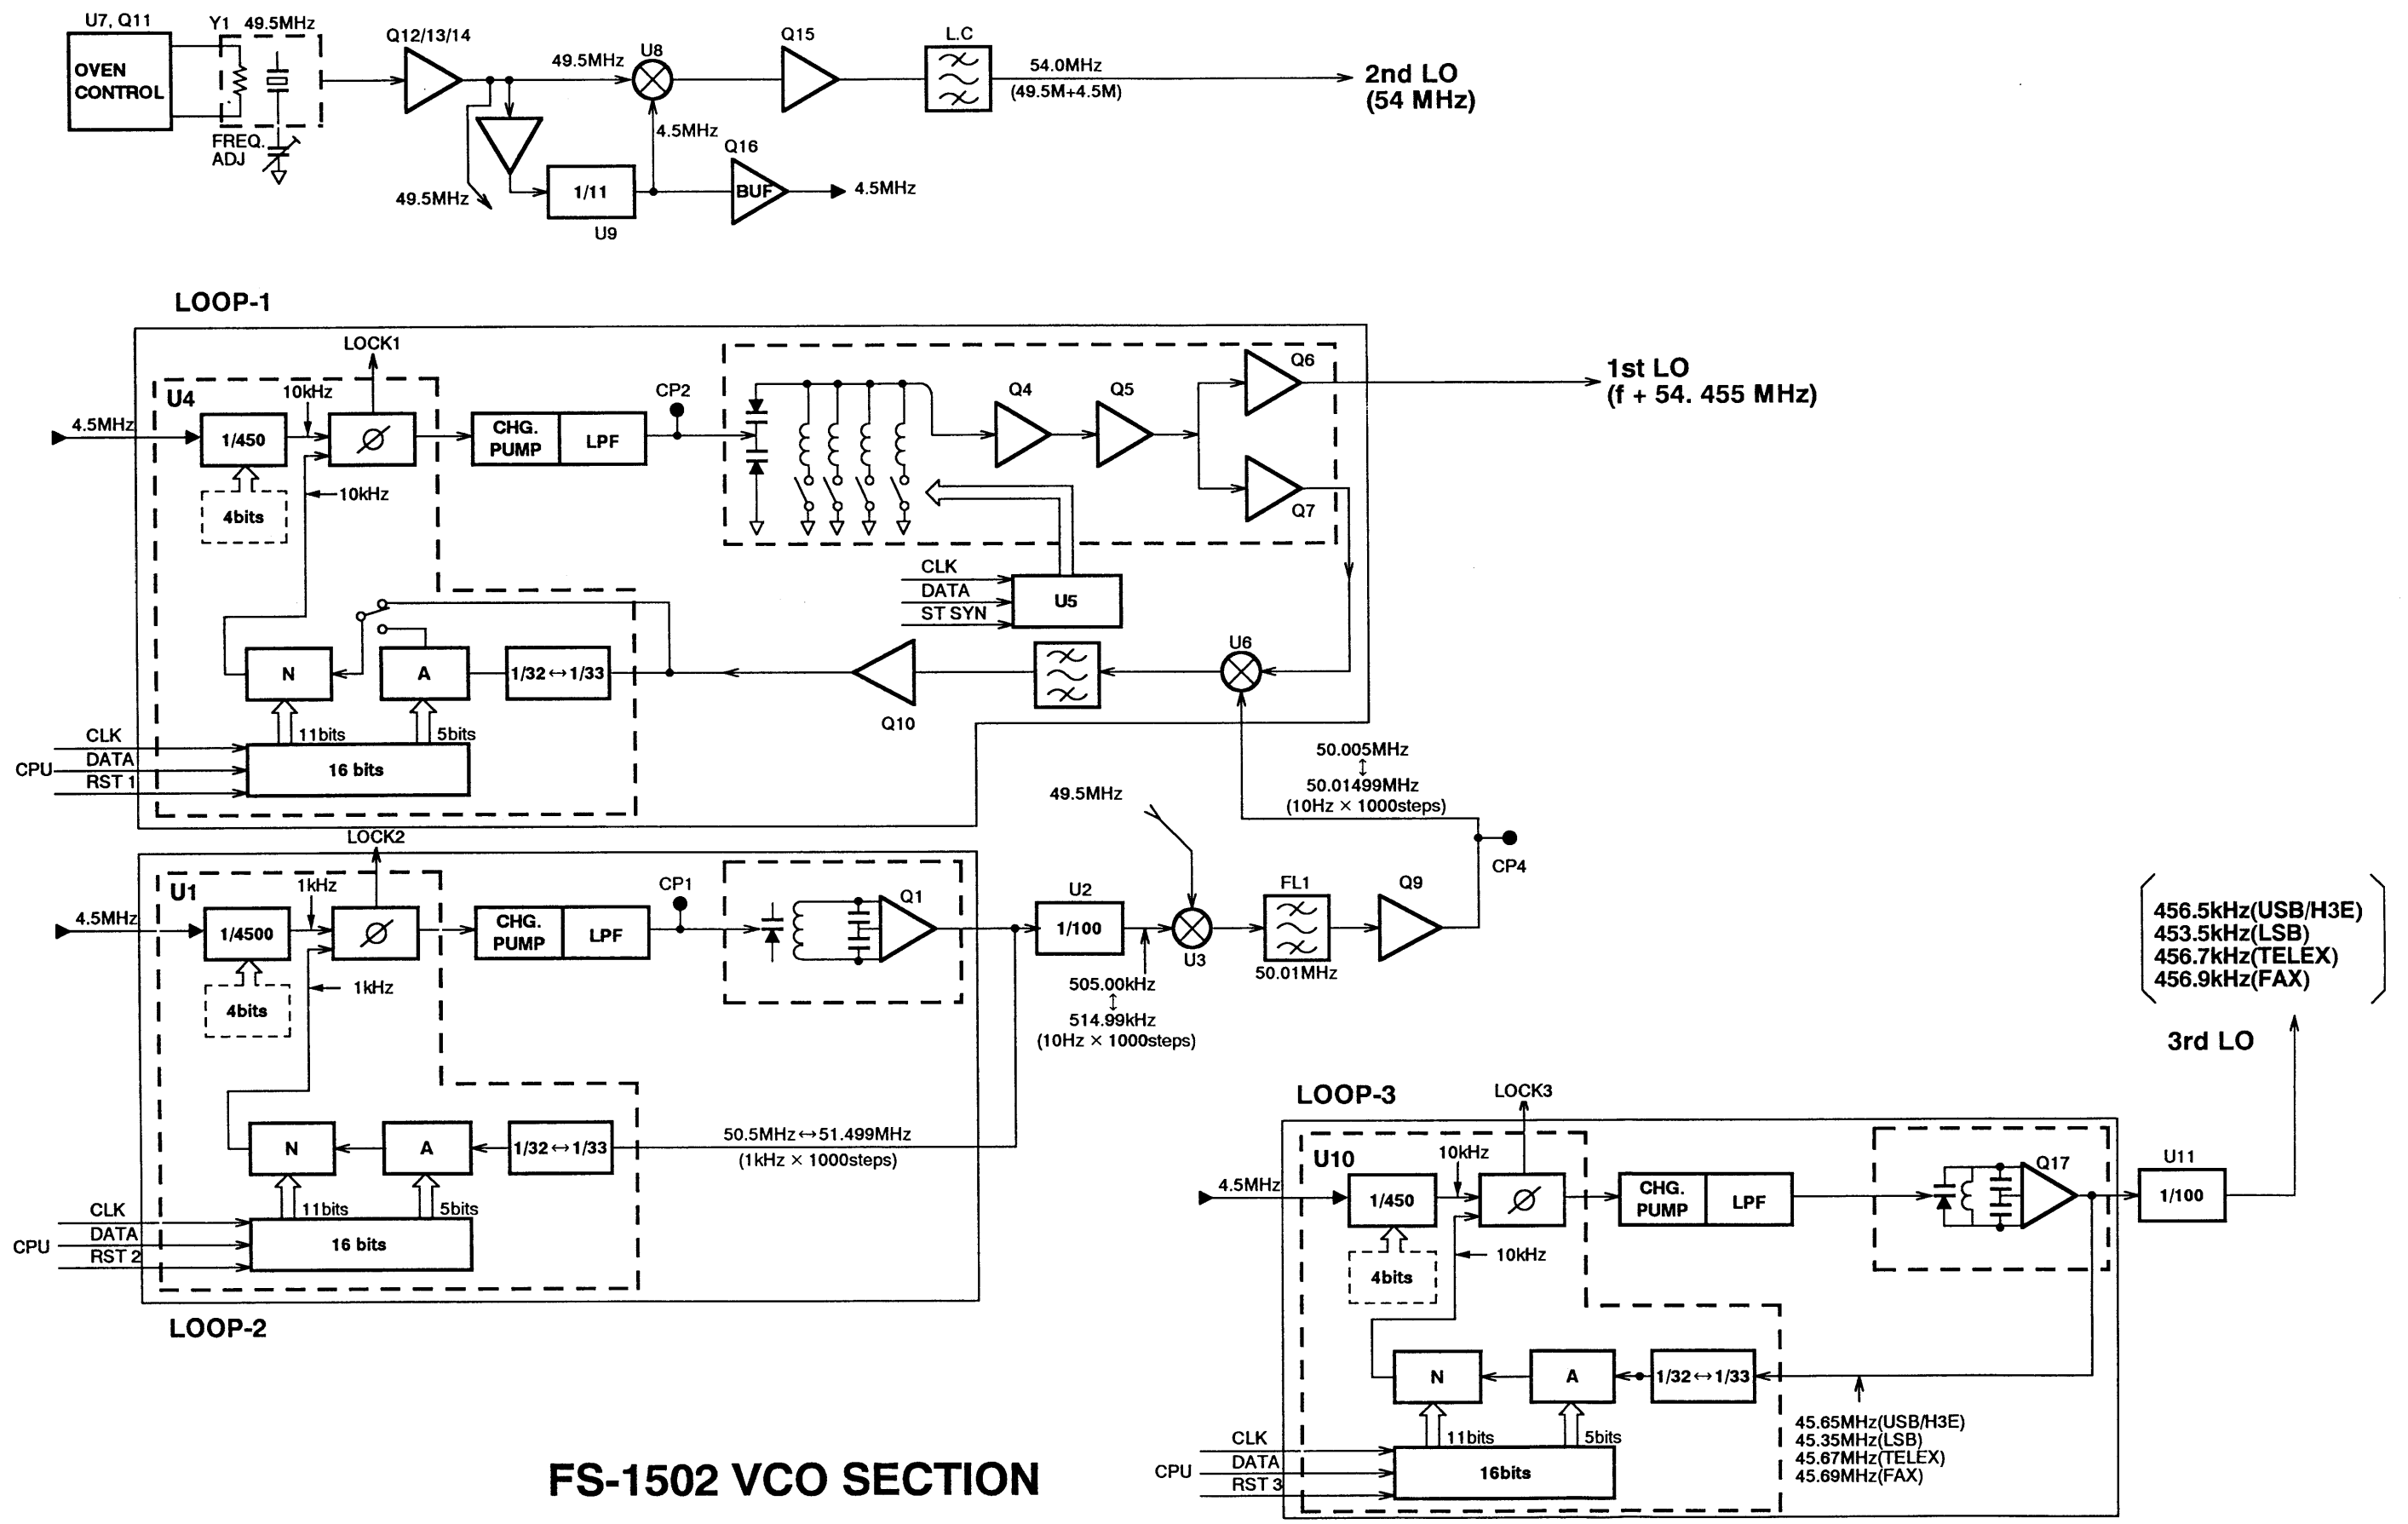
U7, Q11
OVEN CONTROL
Y1 49.5MHz
FREQ. ADJ
Q12/13/14
49.5MHz
U8
49.5MHz
4.5MHz
1/11
U9
Q15
L.C
54.0MHz
(49.5M+4.5M)
2nd LO
(54 MHz)
Q16
BUF
4.5MHz

LOOP-1
LOCK1
U4
10kHz
4.5MHz
1/450
4bits
10kHz
CHG. PUMP
LPF
CP2
Q4
Q5
Q6
Q7
1st LO
(f + 54. 455 MHz)
CLK
DATA
ST SYN
U5
U6
N
A
1/32↔1/33
Q10
CLK
DATA
CPU
RST 1
11bits
5bits
16 bits
50.005MHz
↕
50.01499MHz
(10Hz × 1000steps)
49.5MHz
CP4

LOCK2
U1
1kHz
4.5MHz
1/4500
4bits
1kHz
CHG. PUMP
LPF
CP1
Q1
U2
1/100
U3
FL1
50.01MHz
Q9
505.00kHz
↕
514.99kHz
(10Hz × 1000steps)
N
A
1/32↔1/33
50.5MHz↔51.499MHz
(1kHz × 1000steps)
CLK
DATA
CPU
RST 2
11bits
5bits
16 bits
LOOP-2

456.5kHz(USB/H3E)
453.5kHz(LSB)
456.7kHz(TELEX)
456.9kHz(FAX)
3rd LO

LOOP-3
LOCK3
U10
10kHz
4.5MHz
1/450
4bits
10kHz
CHG. PUMP
LPF
Q17
U11
1/100
N
A
1/32↔1/33
45.65MHz(USB/H3E)
45.35MHz(LSB)
45.67MHz(TELEX)
45.69MHz(FAX)
CLK
DATA
CPU
RST 3
11bits
5bits
16bits

FS-1502 VCO SECTION